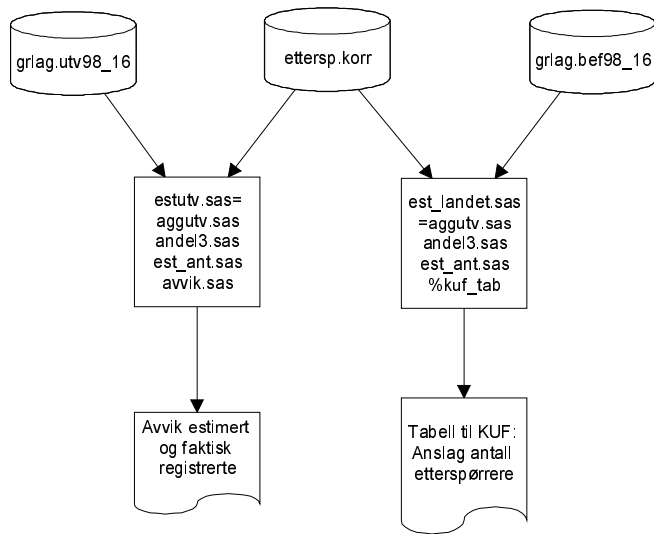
grlag.utv98_16

ettersp.korr

grlag.bef98_16

estutv.sas=
aggutv.sas
andel3.sas
est_ant.sas
avvik.sas

est_landet.sas
=aggutv.sas
andel3.sas
est_ant.sas
%kuf_tab

Avvik estimert
og faktisk
registrerte

Tabell til KUF:
Anslag antall
etterspørrere